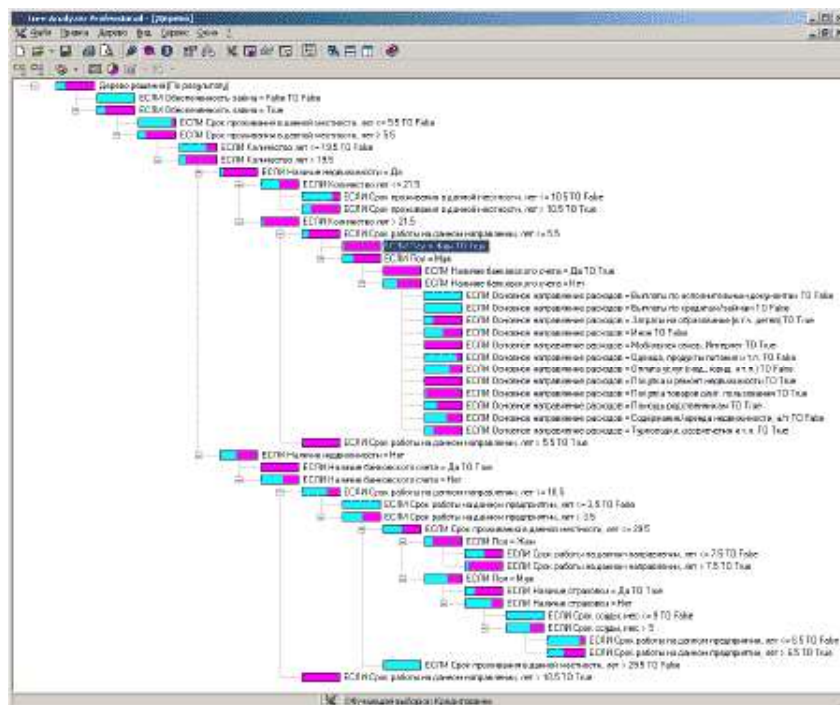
Tree Analyzer Professional - [Дерево]
Файл Правка Дерево Вид Сервис Окна ?

Дерево решений [По результату]
ЕСЛИ Обеспеченность займа = False ТО False
ЕСЛИ Обеспеченность займа = True
ЕСЛИ Срок проживания в данной местности, лет <= 5.5 ТО False
ЕСЛИ Срок проживания в данной местности, лет > 5.5
ЕСЛИ Количество лет <= 19.5 ТО False
ЕСЛИ Количество лет > 19.5
ЕСЛИ Наличие недвижимости = Да
ЕСЛИ Количество лет <= 21.5
ЕСЛИ Срок проживания в данной местности, лет <= 10.5 ТО False
ЕСЛИ Срок проживания в данной местности, лет > 10.5 ТО True
ЕСЛИ Количество лет > 21.5
ЕСЛИ Срок работы на данном направлении, лет <= 5.5
ЕСЛИ Пол = Жен ТО True
ЕСЛИ Пол = Муж
ЕСЛИ Наличие банковского счета = Да ТО True
ЕСЛИ Наличие банковского счета = Нет
ЕСЛИ Основное направление расходов = Выплаты по исполнительным документам ТО False
ЕСЛИ Основное направление расходов = Выплаты по кредитам/займам ТО False
ЕСЛИ Основное направление расходов = Затраты на образование (в т.ч. детей) ТО True
ЕСЛИ Основное направление расходов = Иное ТО False
ЕСЛИ Основное направление расходов = Мобильная связь, Интернет ТО True
ЕСЛИ Основное направление расходов = Одежда, продукты питания и т.п. ТО False
ЕСЛИ Основное направление расходов = Оплата услуг (кварт., комм. и т.п.) ТО False
ЕСЛИ Основное направление расходов = Покупка и ремонт недвижимости ТО True
ЕСЛИ Основное направление расходов = Покупка товаров длит. пользования ТО True
ЕСЛИ Основное направление расходов = Помощь родственникам ТО True
ЕСЛИ Основное направление расходов = Содержание/аренда недвижимости, а/т ТО False
ЕСЛИ Основное направление расходов = Турпоездки, развлечения и т.п. ТО True
ЕСЛИ Срок работы на данном направлении, лет > 5.5 ТО True
ЕСЛИ Наличие недвижимости = Нет
ЕСЛИ Наличие банковского счета = Да ТО True
ЕСЛИ Наличие банковского счета = Нет
ЕСЛИ Срок работы на данном направлении, лет <= 10.5
ЕСЛИ Срок работы на данном предприятии, лет <= 3.5 ТО False
ЕСЛИ Срок работы на данном предприятии, лет > 3.5
ЕСЛИ Срок проживания в данной местности, лет <= 29.5
ЕСЛИ Пол = Жен
ЕСЛИ Срок работы на данном направлении, лет <= 7.5 ТО False
ЕСЛИ Срок работы на данном направлении, лет > 7.5 ТО True
ЕСЛИ Пол = Муж
ЕСЛИ Наличие страховки = Да ТО True
ЕСЛИ Наличие страховки = Нет
ЕСЛИ Срок ссуды, мес <= 5 ТО False
ЕСЛИ Срок ссуды, мес > 5
ЕСЛИ Срок работы на данном предприятии, лет <= 6.5 ТО False
ЕСЛИ Срок работы на данном предприятии, лет > 6.5 ТО True
ЕСЛИ Срок проживания в данной местности, лет > 29.5 ТО True
ЕСЛИ Срок работы на данном направлении, лет > 10.5 ТО True
Обучающая выборка: Кредитование